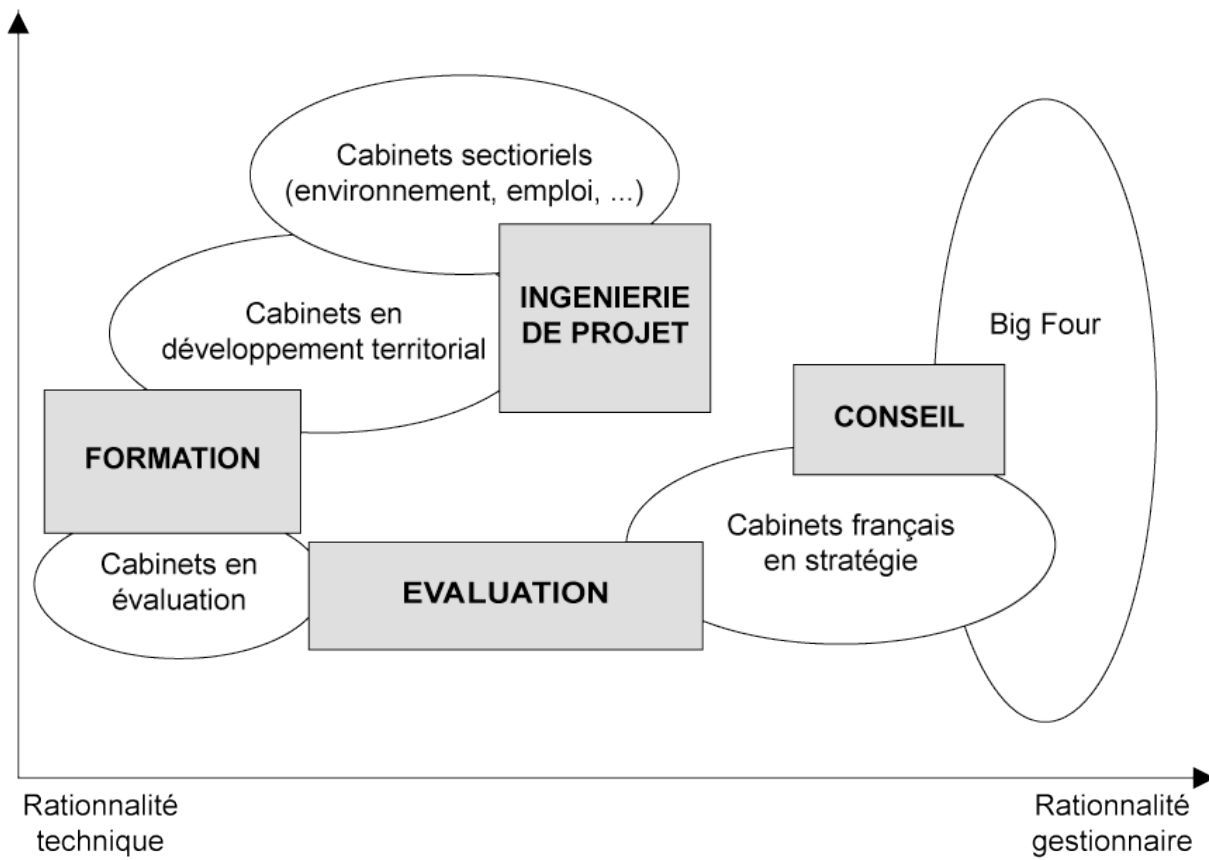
Cabinets sectioriels
(environnement, emploi, ...)

Cabinets en
développement territorial

INGENIERIE
DE PROJET

Big Four

FORMATION

CONSEIL

Cabinets français
en stratégie

Cabinets en
évaluation

EVALUATION

Rationnalité
technique

Rationnalité
gestionnaire